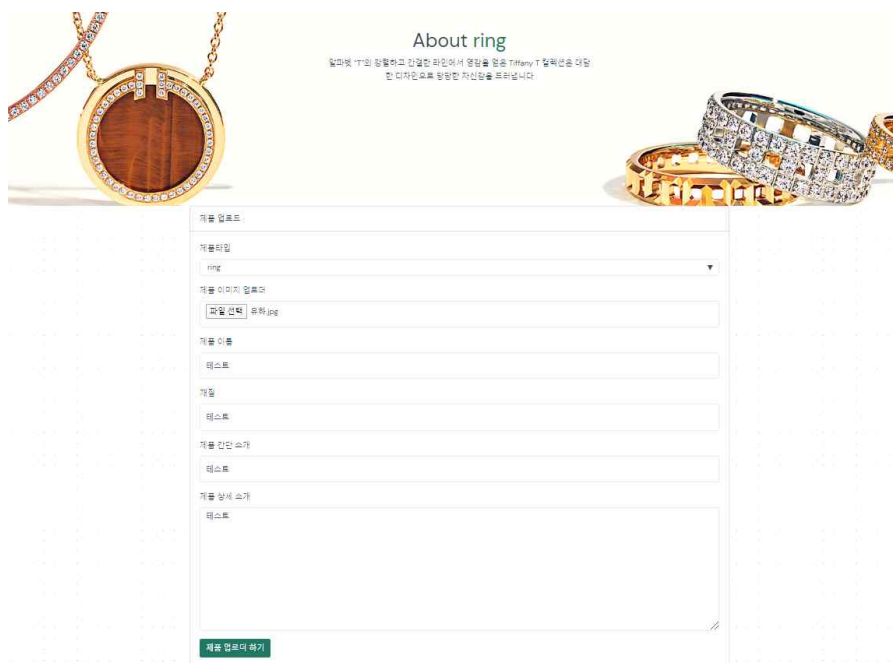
About ring

알파벳 "T"의 명확하고 간결한 라인에서 영감을 얻은 Tiffany T 컬렉션은 대담한 디자인으로 당당한 자신감을 드러냅니다

제품 업로드

제품타입

ring

제품 이미지 업로더

파일 선택 유화.jpg

제품 이름

테스트

재질

테스트

제품 간단 소개

테스트

제품 상세 소개

테스트

제품 업로더 하기